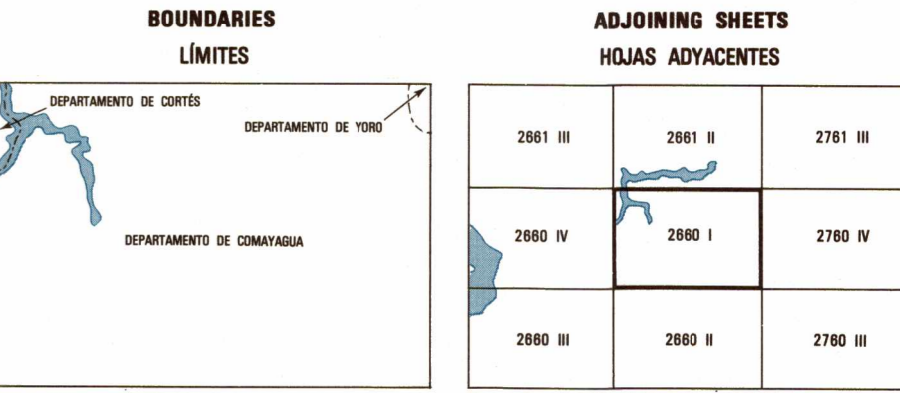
BOUNDARIES
LÍMITES

DEPARTAMENTO DE CORTÉS
DEPARTAMENTO DE YORO
DEPARTAMENTO DE COMAYAGUA

ADJOINING SHEETS
HOJAS ADYACENTES

| 2661 III | 2661 II | 2761 III |
|---|---|---|
| 2660 IV | 2660 I | 2760 IV |
| 2660 III | 2660 II | 2760 III |